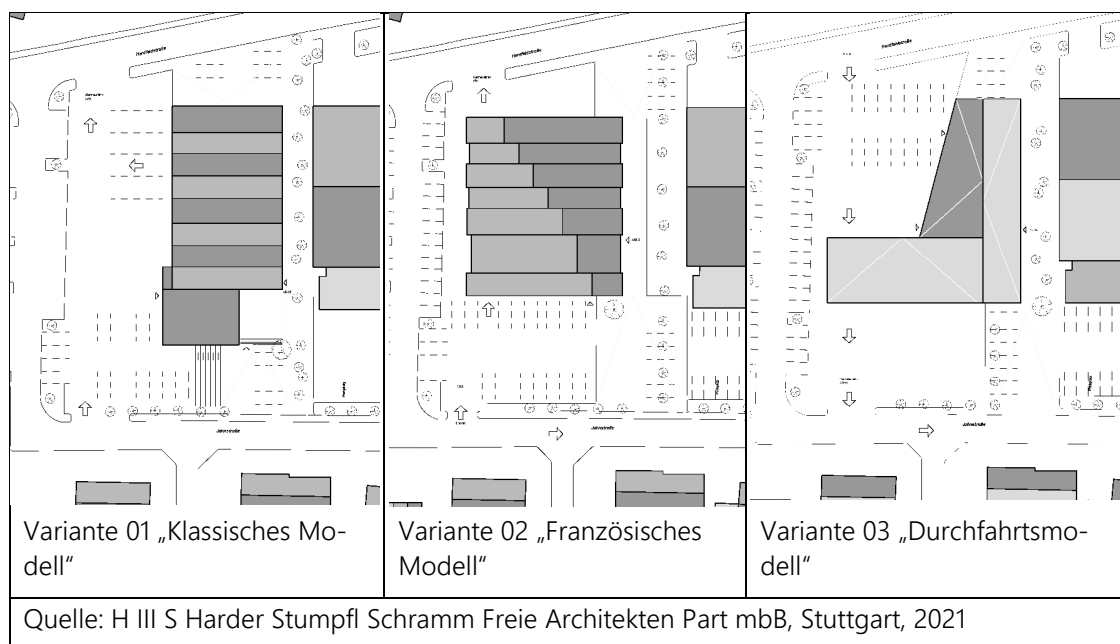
| Variante 01 „Klassisches Modell" | Variante 02 „Französisches Modell" | Variante 03 „Durchfahrtsmodell" |
|---|---|---|

Quelle: H III S Harder Stumpfl Schramm Freie Architekten Part mbB, Stuttgart, 2021